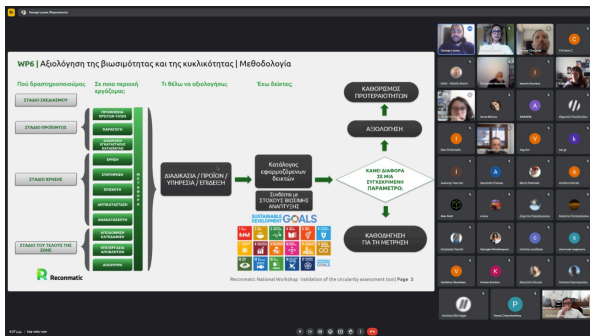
WP6 | Αξιολόγηση της βιωσιμότητας και της κυκλικότητας | Μεθοδολογία

Πού δραστηριοποιούμαι

Σε ποια περιοχή εργάζομαι;

Τι θέλω να αξιολογήσω;

Έχω δείκτες;

ΣΤΑΔΙΟ ΣΧΕΔΙΑΣΜΟΥ

ΣΤΑΔΙΟ ΠΡΟΪΟΝΤΟΣ

ΣΤΑΔΙΟ ΧΡΗΣΗΣ

ΣΤΑΔΙΟ ΤΟΥ ΤΕΛΟΥΣ ΤΗΣ ΖΩΗΣ

ΠΡΟΜΗΘΕΙΑ ΠΡΩΤΩΝ ΥΛΩΝ

ΠΑΡΑΓΩΓΗ

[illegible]

ΧΡΗΣΗ

ΣΥΝΤΗΡΗΣΗ

ΕΠΙΣΚΕΥΗ

ΑΝΑΚΑΤΑΣΚΕΥΗ

ΑΝΑΚΑΤΑΣΚΕΥΗ

ΑΠΟΣΥΝΘΕΣΗ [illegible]

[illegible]

ΑΝΑΚΥΚΛΩΣΗ

ΔΙΑΔΙΚΑΣΙΑ / ΠΡΟΪΟΝ / ΥΠΗΡΕΣΙΑ / ΕΠΙΔΕΙΞΗ

Κατάλογος εφαρμοζόμενων δεικτών

Συνδέεται με ΣΤΟΧΟΥΣ ΒΙΩΣΙΜΗΣ ΑΝΑΠΤΥΞΗΣ

SUSTAINABLE DEVELOPMENT GOALS

ΚΑΘΟΡΙΣΜΟΣ ΠΡΟΤΕΡΑΙΟΤΗΤΩΝ

ΑΞΙΟΛΟΓΗΣΗ

ΚΑΝΕΙ ΔΙΑΦΟΡΑ ΣΕ ΜΙΑ ΣΥΓΚΕΚΡΙΜΕΝΗ ΠΑΡΑΜΕΤΡΟ;

ΚΑΘΟΔΗΓΗΣΗ ΓΙΑ ΤΗ ΜΕΤΡΗΣΗ

Reconomatic

Reconomatic National Workshop: Validation of the circularity assessment tool | Page 3